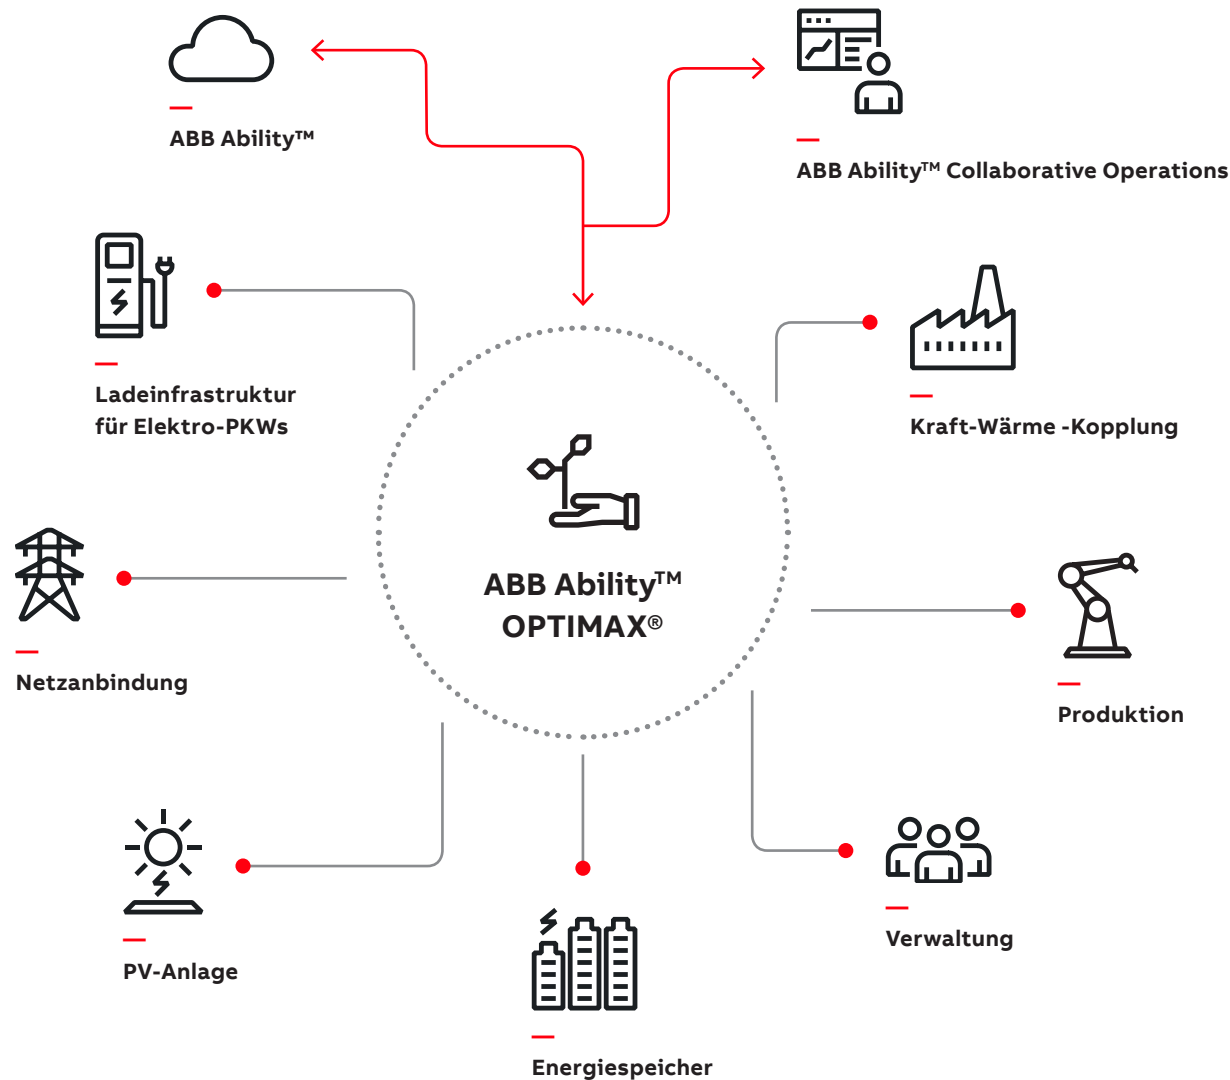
—
ABB Ability™

—
ABB Ability™ Collaborative Operations

—
Ladeinfrastruktur für Elektro-PKWs

—
Kraft-Wärme -Kopplung

ABB Ability™ OPTIMAX®

—
Netzanbindung

—
Produktion

—
PV-Anlage

—
Energiespeicher

—
Verwaltung